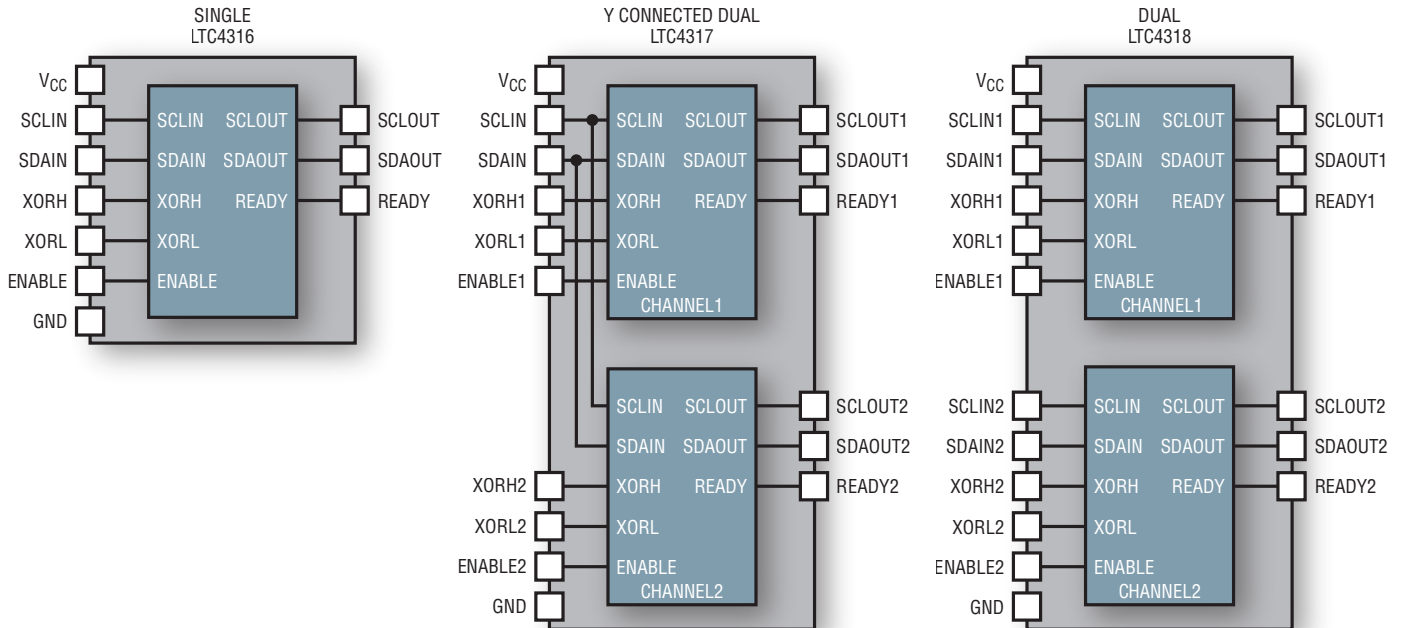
SINGLE
LTC4316

$V_{CC}$
SCLIN
SDAIN
XORH
XORL
ENABLE
GND

SCLIN SCLOUT
SDAIN SDAOUT
XORH READY
XORL
ENABLE

SCLOUT
SDAOUT
READY

Y CONNECTED DUAL
LTC4317

$V_{CC}$
SCLIN
SDAIN
XORH1
XORL1
ENABLE1

SCLIN SCLOUT
SDAIN SDAOUT
XORH READY
XORL
ENABLE
CHANNEL1

SCLOUT1
SDAOUT1
READY1

SCLIN SCLOUT
SDAIN SDAOUT
XORH READY
XORL
ENABLE
CHANNEL2

SCLOUT2
SDAOUT2
READY2

XORH2
XORL2
ENABLE2
GND

DUAL
LTC4318

$V_{CC}$
SCLIN1
SDAIN1
XORH1
XORL1
ENABLE1

SCLIN SCLOUT
SDAIN SDAOUT
XORH READY
XORL
ENABLE
CHANNEL1

SCLOUT1
SDAOUT1
READY1

SCLIN2
SDAIN2
XORH2
XORL2
ENABLE2
GND

SCLIN SCLOUT
SDAIN SDAOUT
XORH READY
XORL
ENABLE
CHANNEL2

SCLOUT2
SDAOUT2
READY2